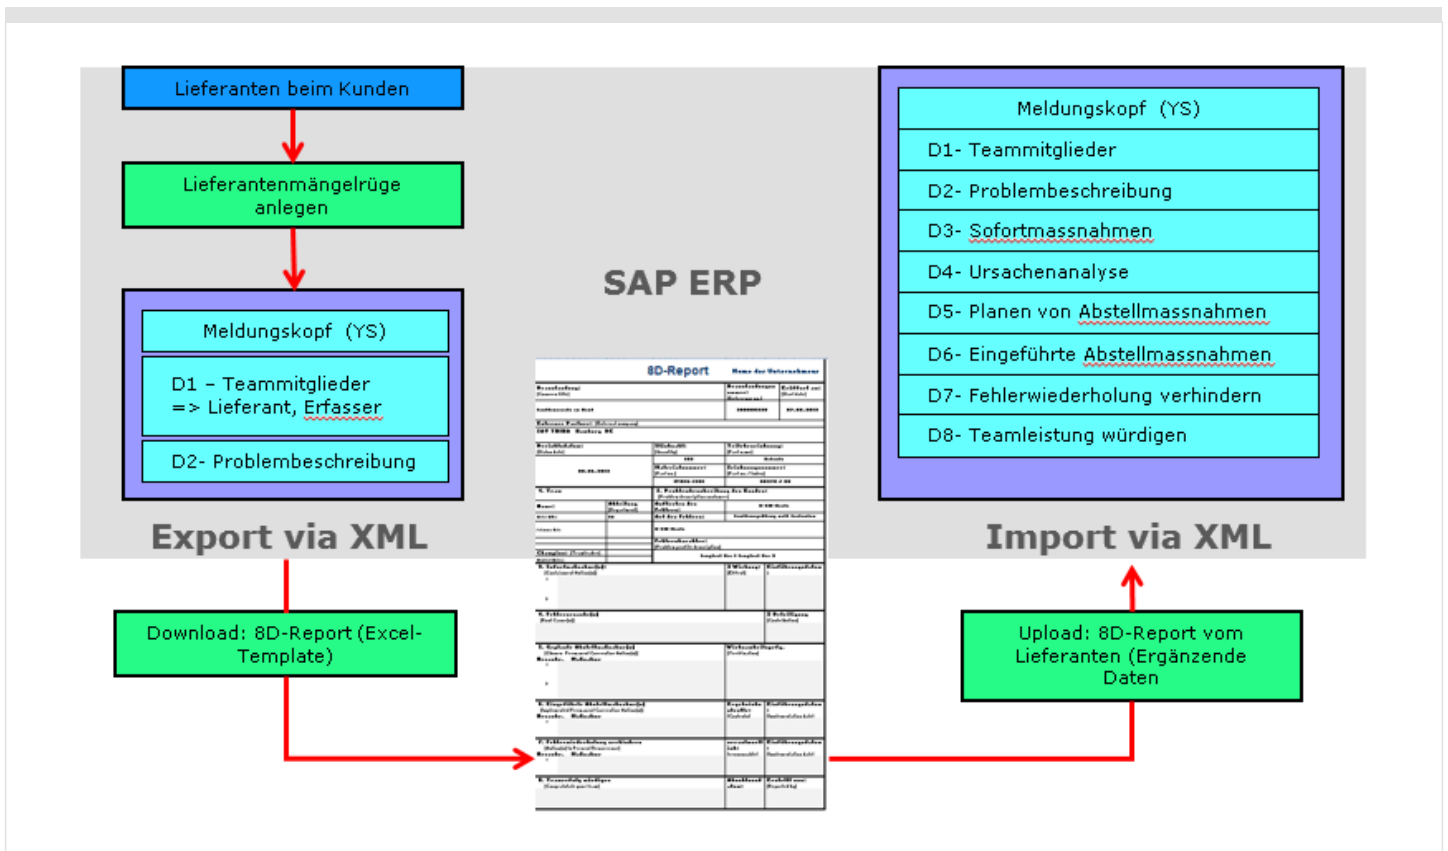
Lieferanten beim Kunden

Lieferantenmängelrüge anlegen

Meldungskopf (YS)

D1 – Teammitglieder => Lieferant, Erfasser

D2- Problembeschreibung

Export via XML

SAP ERP

Meldungskopf (YS)

D1- Teammitglieder

D2- Problembeschreibung

D3- Sofortmassnahmen

D4- Ursachenanalyse

D5- Planen von Abstellmassnahmen

D6- Eingeführte Abstellmassnahmen

D7- Fehlerwiederholung verhindern

D8- Teamleistung würdigen

Import via XML

8D-Report

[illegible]

Download: 8D-Report (Excel-Template)

Upload: 8D-Report vom Lieferanten (Ergänzende Daten